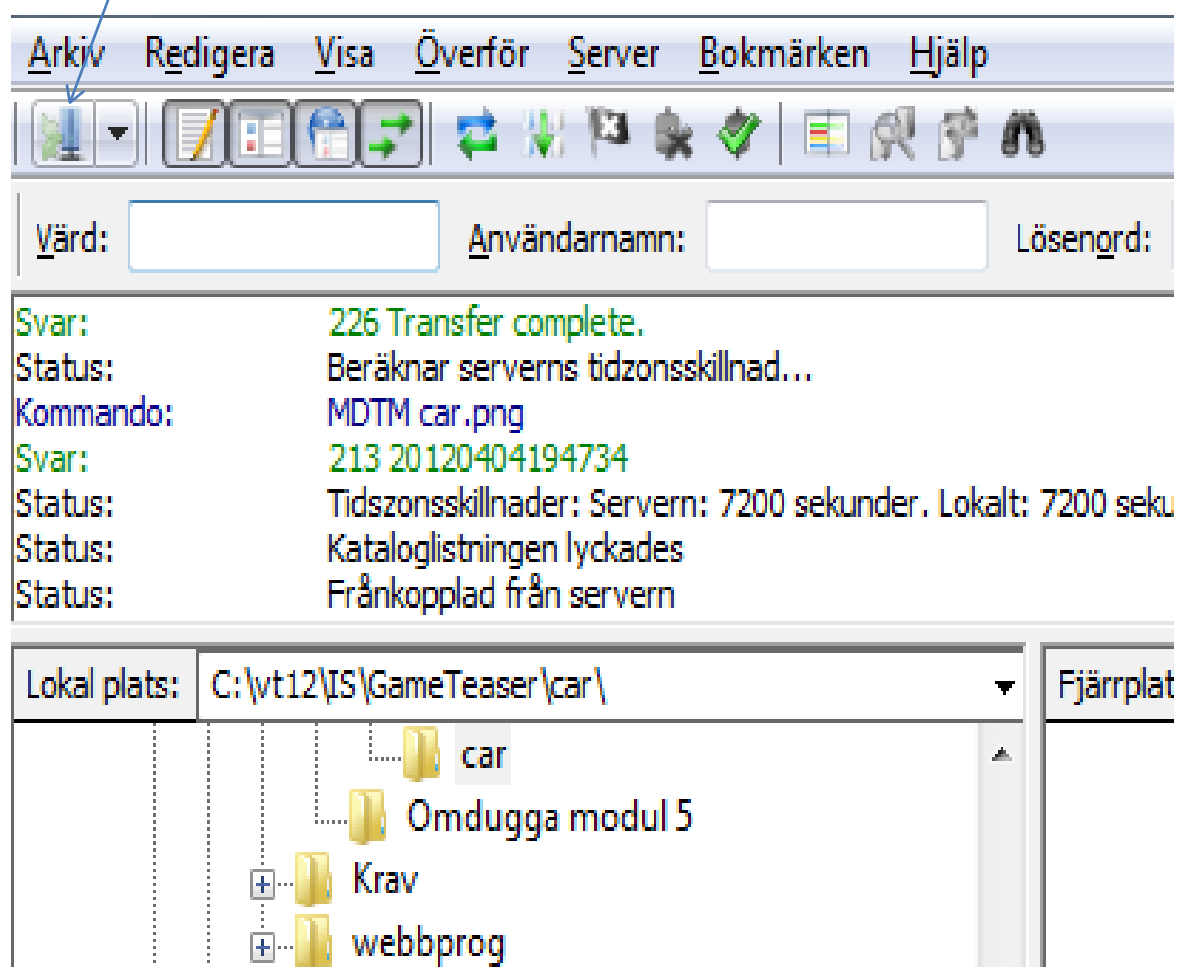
Arkiv Redigera Visa Överför Server Bokmärken Hjälp

Värd: Användarnamn: Lösenord:

| | |
|---|---|
| Svar: | 226 Transfer complete. |
| Status: | Beräknar serverns tidzonsskillnad... |
| Kommando: | MDTM car.png |
| Svar: | 213 20120404194734 |
| Status: | Tidszonsskillnader: Servern: 7200 sekunder. Lokalt: 7200 seku |
| Status: | Kataloglistningen lyckades |
| Status: | Frånkopplad från servern |

Lokal plats: C:\vt12\IS\GameTeaser\car\

car
Omdugga modul 5
Krav
webbprog

Fjärrplat